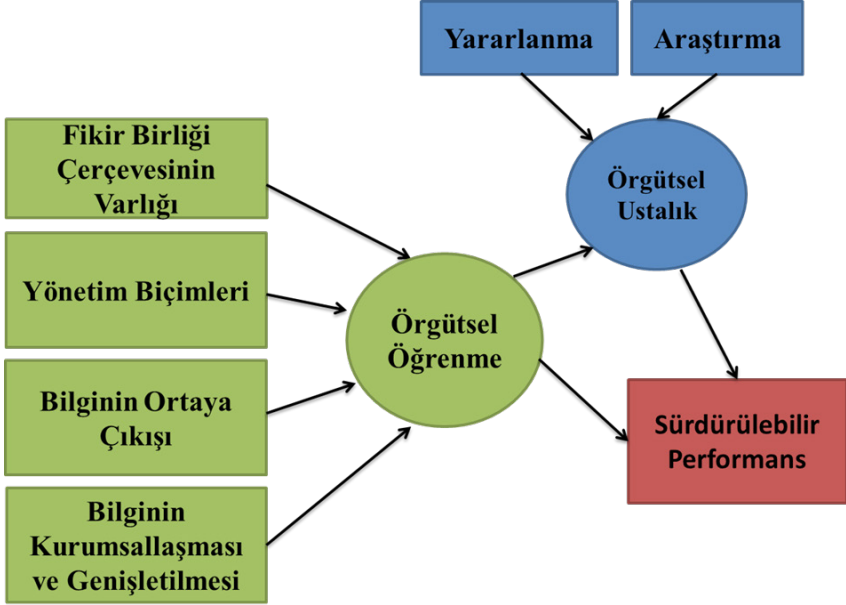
Yararlanma

Araştırma

Fikir Birliği Çerçevesinin Varlığı

Örgütsel Ustalık

Yönetim Biçimleri

Örgütsel Öğrenme

Bilginin Ortaya Çıkışı

Sürdürülebilir Performans

Bilginin Kurumsallaşması ve Genişletilmesi